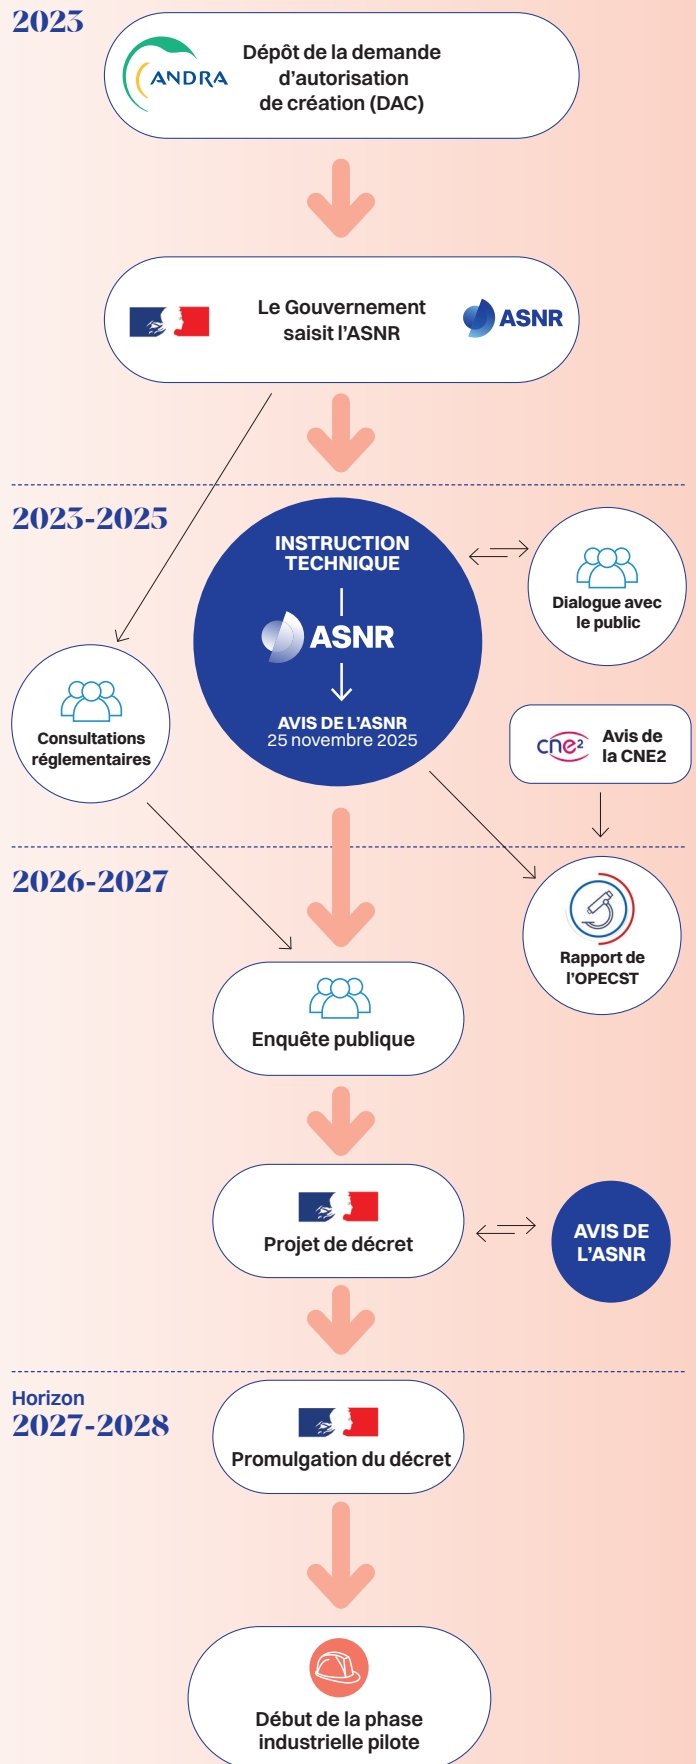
2023

ANDRA

Dépôt de la demande d'autorisation de création (DAC)

Le Gouvernement saisit l'ASNR

ASNR

2023-2025

INSTRUCTION TECHNIQUE

ASNR

AVIS DE L'ASNR
25 novembre 2025

Dialogue avec le public

Consultations réglementaires

cne²

Avis de la CNE2

2026-2027

Rapport de l'OPECST

Enquête publique

Projet de décret

AVIS DE L'ASNR

Horizon
2027-2028

Promulgation du décret

Début de la phase industrielle pilote